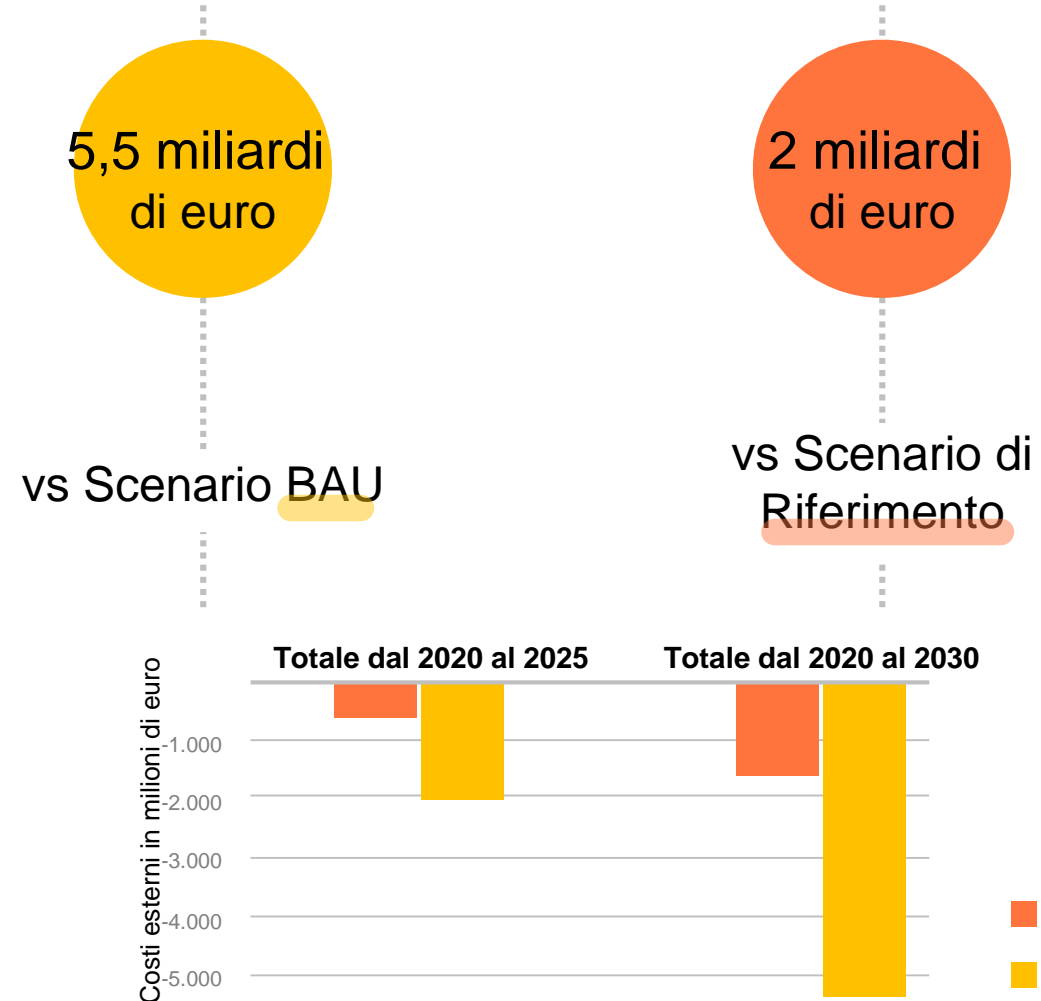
5,5 miliardi di euro

2 miliardi di euro

vs Scenario BAU

vs Scenario di Riferimento

Totale dal 2020 al 2025

Totale dal 2020 al 2030

Costi esterni in milioni di euro

-1.000
-2.000
-3.000
-4.000
-5.000